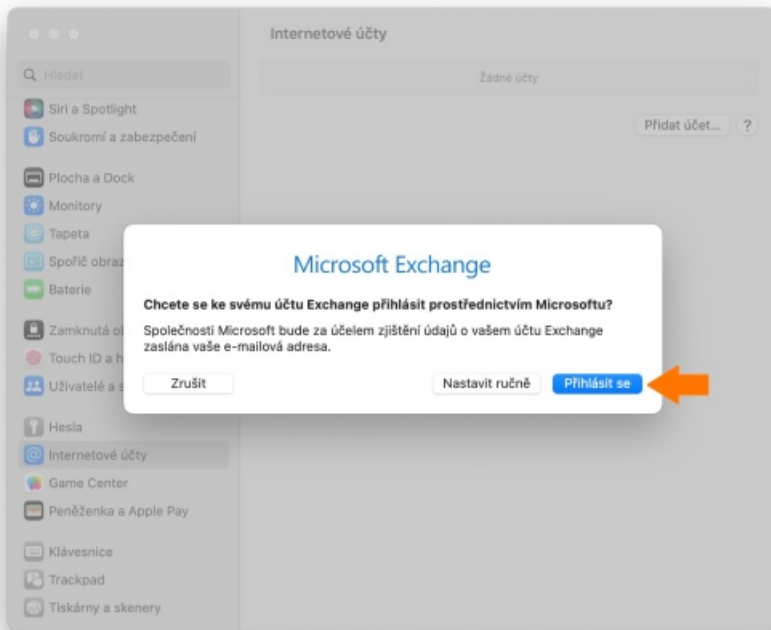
Internetové účty

Hledat

Žádné účty

Přidat účet... ?

Siri a Spotlight
Soukromí a zabezpečení
Plocha a Dock
Monitory
Tapeta
Spořič obraz
Baterie
Zamknutá o
Touch ID a h
Uživatelé a s
Hesla
Internetové účty
Game Center
Peněženka a Apple Pay
Klávesnice
Trackpad
Tiskárny a skenery

Microsoft Exchange

Chcete se ke svému účtu Exchange přihlásit prostřednictvím Microsoftu?

Společnosti Microsoft bude za účelem zjištění údajů o vašem účtu Exchange zaslána vaše e-mailová adresa.

Zrušit

Nastavit ručně

Přihlásit se